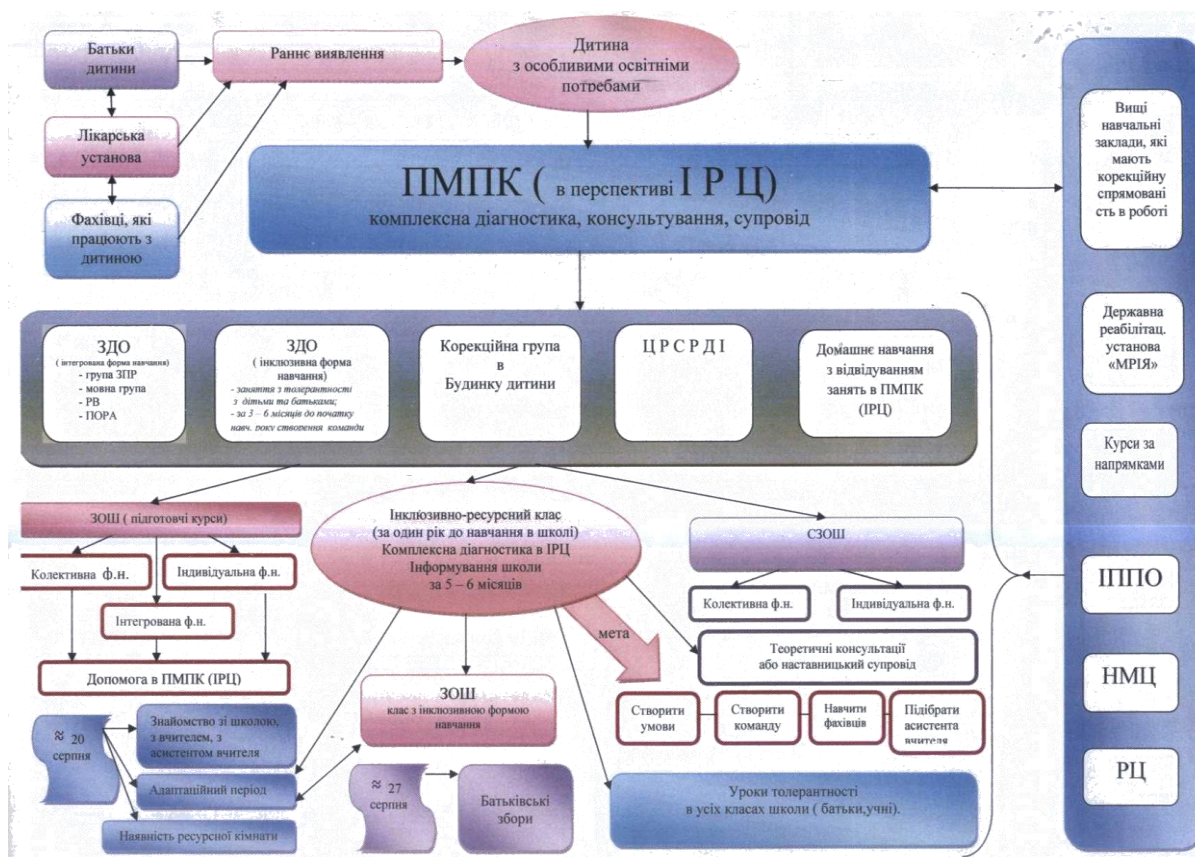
Батьки дитини

Раннє виявлення

Дитина з особливими освітніми потребами

Лікарська установа

Фахівці, які працюють з дитиною

ПМПК ( в перспективі І Р Ц)
комплексна діагностика, консультування, супровід

Вищі навчальні заклади, які мають корекційну спрямованість в роботі

Державна реабілітац. установа «МРІЯ»

Курси за напрямками

ІППО

НМЦ

РЦ

ЗДО
( інтегрована форма навчання)
- група ЗПР
- мовна група
- РВ
- ПОРА

ЗДО
( інклюзивна форма навчання)
- заняття з толерантності з дітьми та батьками;
- за 5 – 6 місяців до початку навч. року створення команди

Корекційна група в Будинку дитини

Ц Р С Р Д І

Домашнє навчання з відвідуванням занять в ПМПК (ІРЦ)

ЗОШ ( підготовчі курси)

Колективна ф.н.

Індивідуальна ф.н.

Інтегрована ф.н.

Допомога в ПМПК (ІРЦ)

Інклюзивно-ресурсний клас (за один рік до навчання в школі) Комплексна діагностика в ІРЦ Інформування школи за 5 – 6 місяців

мета

СЗОШ

Колективна ф.н.

Індивідуальна ф.н.

Теоретичні консультації або наставницький супровід

Створити умови

Створити команду

Навчити фахівців

Підібрати асистента вчителя

ЗОШ
клас з інклюзивною формою навчання

≈ 20 серпня

Знайомство зі школою, з вчителем, з асистентом вчителя

Адаптаційний період

Наявність ресурсної кімнати

≈ 27 серпня

Батьківські збори

Уроки толерантності в усіх класах школи ( батьки,учні).